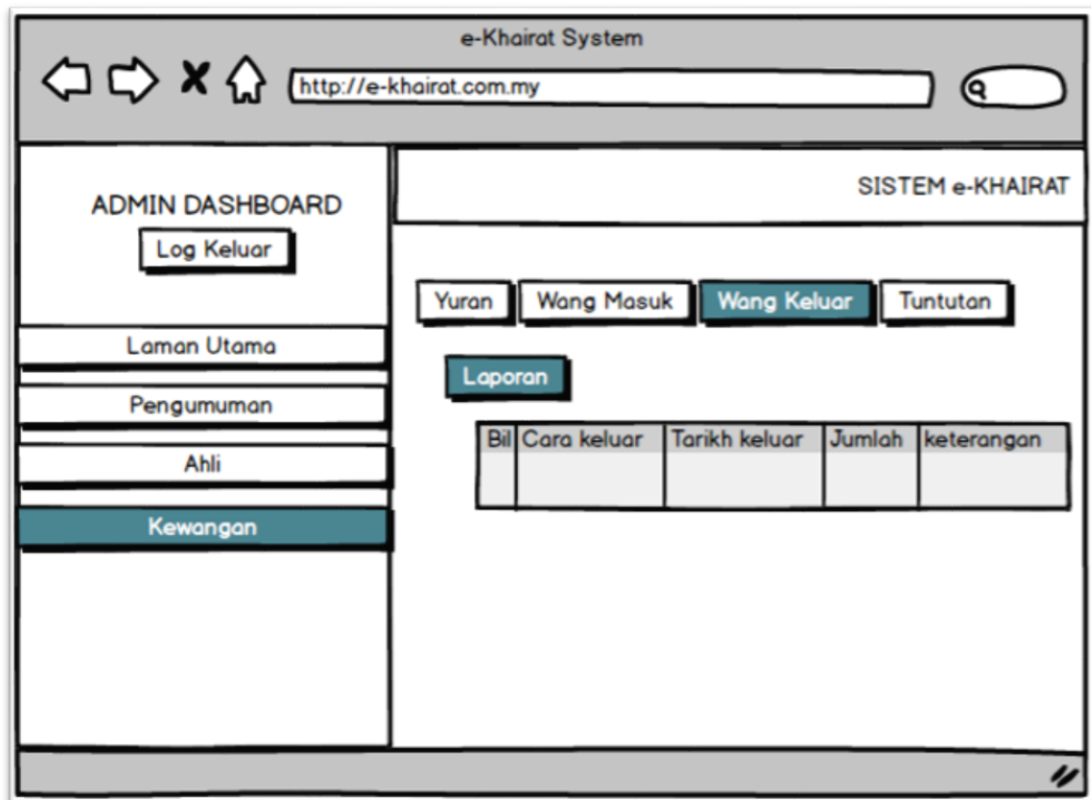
e-Khairat System

http://e-khairat.com.my

ADMIN DASHBOARD

Log Keluar

Laman Utama

Pengumuman

Ahli

Kewangan

SISTEM e-KHAIRAT

Yuran | Wang Masuk | Wang Keluar | Tuntutan

Laporan

| Bil | Cara keluar | Tarikh keluar | Jumlah | keterangan |
|---|---|---|---|---|
| | | | | |